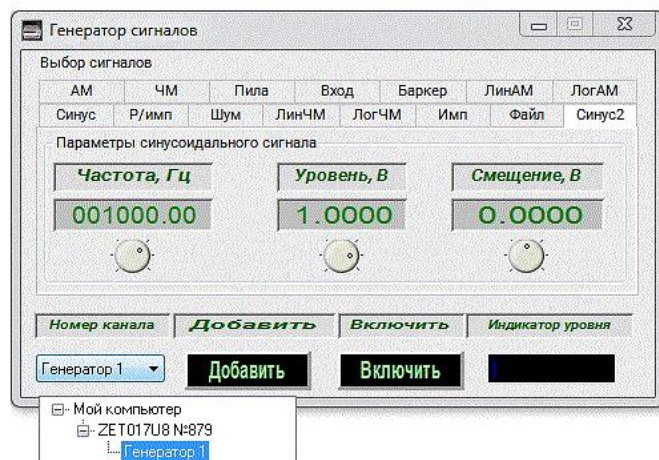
Генератор сигналов

Выбор сигналов

| АМ | ЧМ | Пила | Вход | Баркер | ЛинАМ | ЛогАМ |
|---|---|---|---|---|---|---|

| Синус | Р/имп | Шум | ЛинЧМ | ЛогЧМ | Имп | Файл | Синус2 |
|---|---|---|---|---|---|---|---|

Параметры синусоидального сигнала

Частота, Гц
001000.00

Уровень, В
1.0000

Смещение, В
0.0000

Номер канала
Добавить
Включить
Индикатор уровня

Генератор 1
Добавить
Включить

Мой компьютер
ZET017U8 №879
Генератор 1